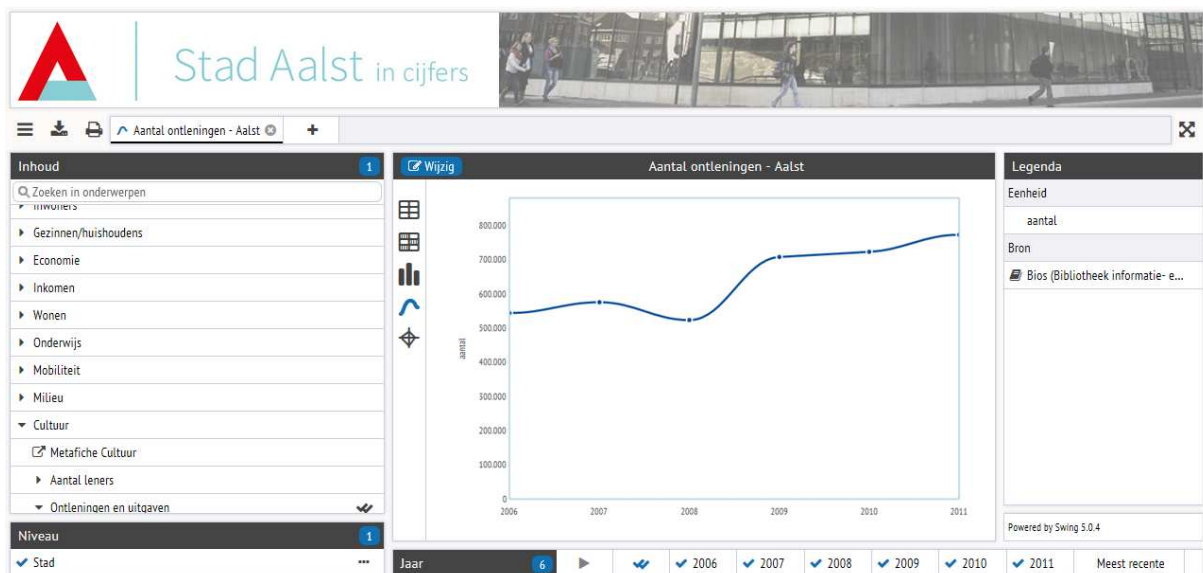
Stad Aalst in cijfers

Aantal ontleningen - Aalst

+

Inhoud 1

Zoeken in onderwerpen

Inwoners

Gezinnen/huishoudens

Economie

Inkomen

Wonen

Onderwijs

Mobiliteit

Milieu

Cultuur

Metafiche Cultuur

Aantal leners

Ontleningen en uitgaven

Niveau 1

Stad

Wijzig

Aantal ontleningen - Aalst

800.000
700.000
600.000
500.000
400.000
300.000
200.000
100.000
0

aantal

2006 2007 2008 2009 2010 2011

Legenda

Eenheid

aantal

Bron

Bios (Bibliotheek informatie- e...

Powered by Swing 5.0.4

Jaar 6

2006 2007 2008 2009 2010 2011 Meest recente